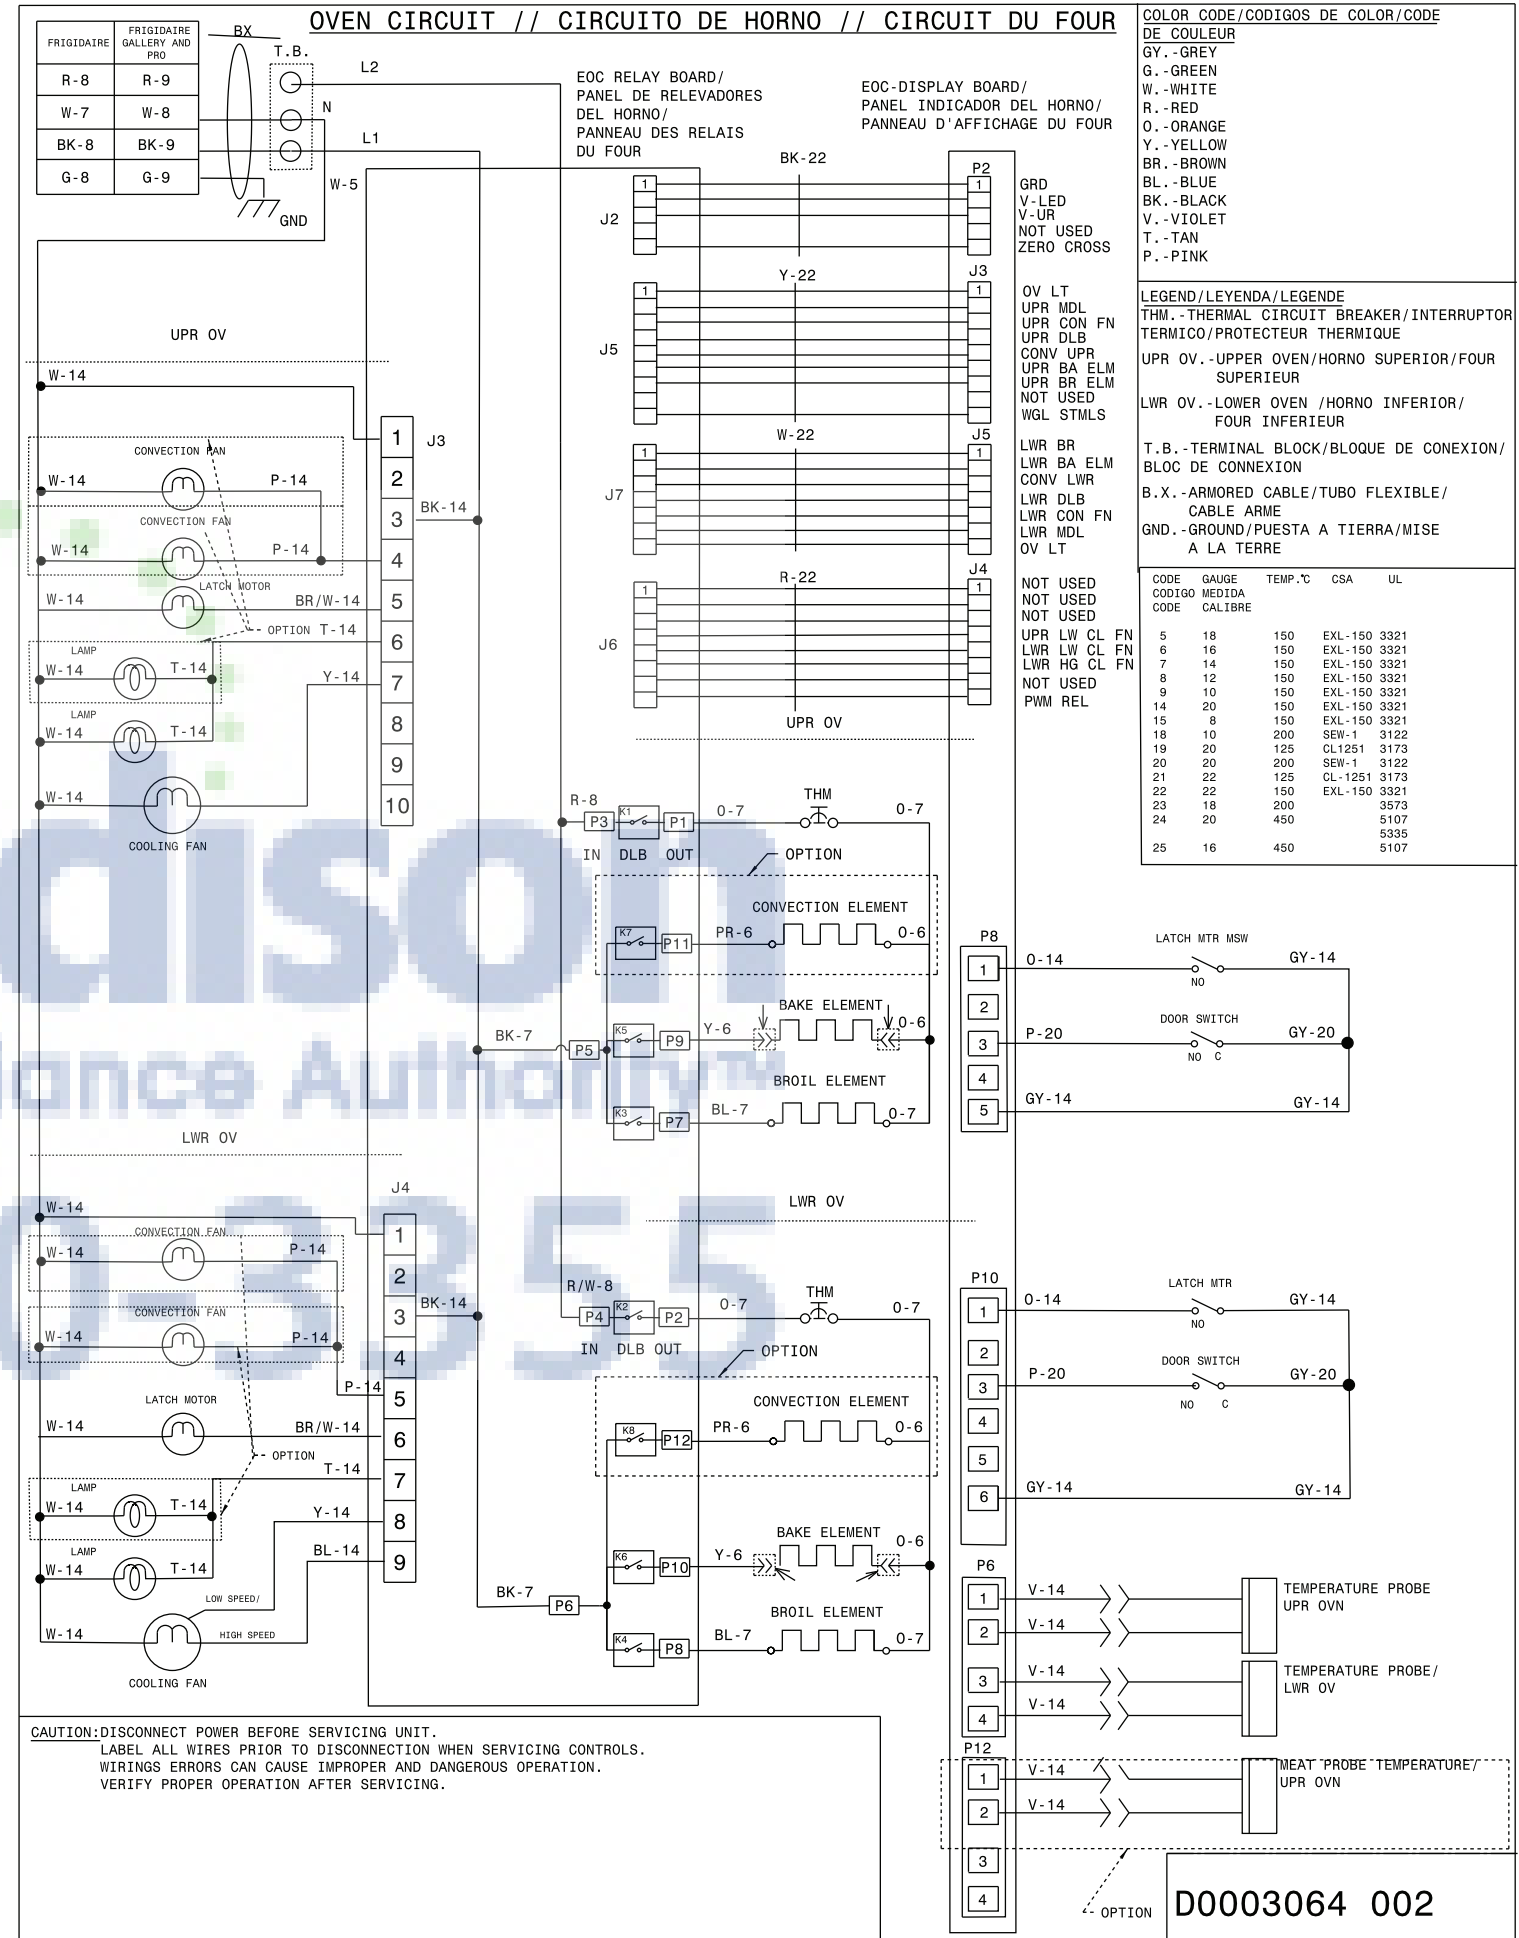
OVEN CIRCUIT // CIRCUITO DE HORNO // CIRCUIT DU FOUR

| FRIGIDAIRE | FRIGIDAIRE GALLERY AND PRO |
|---|---|
| R-8 | R-9 |
| W-7 | W-8 |
| BK-8 | BK-9 |
| G-8 | G-9 |

BX
T.B.
L2
N
L1
W-5
GND

EOC RELAY BOARD/ PANEL DE RELEVADORES DEL HORNO/ PANNEAU DES RELAIS DU FOUR

EOC-DISPLAY BOARD/ PANEL INDICADOR DEL HORNO/ PANNEAU D'AFFICHAGE DU FOUR

COLOR CODE/CODIGOS DE COLOR/CODE DE COULEUR
GY.-GREY
G.-GREEN
W.-WHITE
R.-RED
O.-ORANGE
Y.-YELLOW
BR.-BROWN
BL.-BLUE
BK.-BLACK
V.-VIOLET
T.-TAN
P.-PINK

LEGEND/LEYENDA/LEGENDE
THM.-THERMAL CIRCUIT BREAKER/INTERRUPTOR TERMICO/PROTECTEUR THERMIQUE
UPR OV.-UPPER OVEN/HORNO SUPERIOR/FOUR SUPERIEUR
LWR OV.-LOWER OVEN /HORNO INFERIOR/ FOUR INFERIEUR
T.B.-TERMINAL BLOCK/BLOQUE DE CONEXION/ BLOC DE CONNEXION
B.X.-ARMORED CABLE/TUBO FLEXIBLE/ CABLE ARME
GND.-GROUND/PUESTA A TIERRA/MISE A LA TERRE

| CODE CODIGO CODE | GAUGE MEDIDA CALIBRE | TEMP.°C | CSA | UL |
|---|---|---|---|---|
| 5 | 18 | 150 | EXL-150 | 3321 |
| 6 | 16 | 150 | EXL-150 | 3321 |
| 7 | 14 | 150 | EXL-150 | 3321 |
| 8 | 12 | 150 | EXL-150 | 3321 |
| 9 | 10 | 150 | EXL-150 | 3321 |
| 14 | 20 | 150 | EXL-150 | 3321 |
| 15 | 8 | 150 | EXL-150 | 3321 |
| 18 | 10 | 200 | SEW-1 | 3122 |
| 19 | 20 | 125 | CL1251 | 3173 |
| 20 | 20 | 200 | SEW-1 | 3122 |
| 21 | 22 | 125 | CL-1251 | 3173 |
| 22 | 22 | 150 | EXL-150 | 3321 |
| 23 | 18 | 200 | | 3573 |
| 24 | 20 | 450 | | 5107 5335 |
| 25 | 16 | 450 | | 5107 |

BK-22 J2 P2 1 GRD V-LED V-UR NOT USED ZERO CROSS
Y-22 J5 J3 1 OV LT UPR MDL UPR CON FN UPR DLB CONV UPR UPR BA ELM UPR BR ELM NOT USED WGL STMLS
W-22 J7 J5 1 LWR BR LWR BA ELM CONV LWR LWR DLB LWR CON FN LWR MDL OV LT
R-22 J6 J4 1 NOT USED NOT USED NOT USED UPR LW CL FN LWR LW CL FN LWR HG CL FN NOT USED PWM REL
UPR OV

UPR OV
W-14
J3 1 2 3 4 5 6 7 8 9 10
BK-14
CONVECTION FAN W-14 P-14
CONVECTION FAN W-14 P-14
LATCH MOTOR W-14 BR/W-14
OPTION T-14
LAMP W-14 T-14
Y-14
LAMP W-14 T-14
W-14
COOLING FAN

R-8 P3 K1 P1 0-7 THM 0-7
IN DLB OUT
OPTION
CONVECTION ELEMENT
K7 P11 PR-6 0-6
BAKE ELEMENT
BK-7 P5 K5 P9 Y-6 0-6
BROIL ELEMENT
K3 P7 BL-7 0-7

P8 1 2 3 4 5
LATCH MTR MSW O-14 NO GY-14
DOOR SWITCH P-20 NO C GY-20
GY-14 GY-14

LWR OV
W-14
J4 1 2 3 4 5 6 7 8 9
BK-14
CONVECTION FAN W-14 P-14
CONVECTION FAN W-14 P-14
P-14
LATCH MOTOR W-14 BR/W-14
OPTION T-14
LAMP W-14 T-14
Y-14
LAMP W-14 T-14
BL-14
LOW SPEED/ HIGH SPEED W-14
COOLING FAN

LWR OV
R/W-8 P4 K2 P2 0-7 THM 0-7
IN DLB OUT
OPTION
CONVECTION ELEMENT
K8 P12 PR-6 0-6
BAKE ELEMENT 0-6
K6 P10 Y-6
BK-7 P6
BROIL ELEMENT
K4 P8 BL-7 0-7

P10 1 2 3 4 5 6
LATCH MTR O-14 NO GY-14
DOOR SWITCH P-20 NO C GY-20
GY-14 GY-14

P6 1 2 3 4
V-14 V-14 TEMPERATURE PROBE UPR OVN
V-14 V-14 TEMPERATURE PROBE/ LWR OV
P12 1 2 3 4
V-14 V-14 MEAT PROBE TEMPERATURE/ UPR OVN
OPTION

CAUTION:DISCONNECT POWER BEFORE SERVICING UNIT.
LABEL ALL WIRES PRIOR TO DISCONNECTION WHEN SERVICING CONTROLS.
WIRINGS ERRORS CAN CAUSE IMPROPER AND DANGEROUS OPERATION.
VERIFY PROPER OPERATION AFTER SERVICING.

D0003064 002